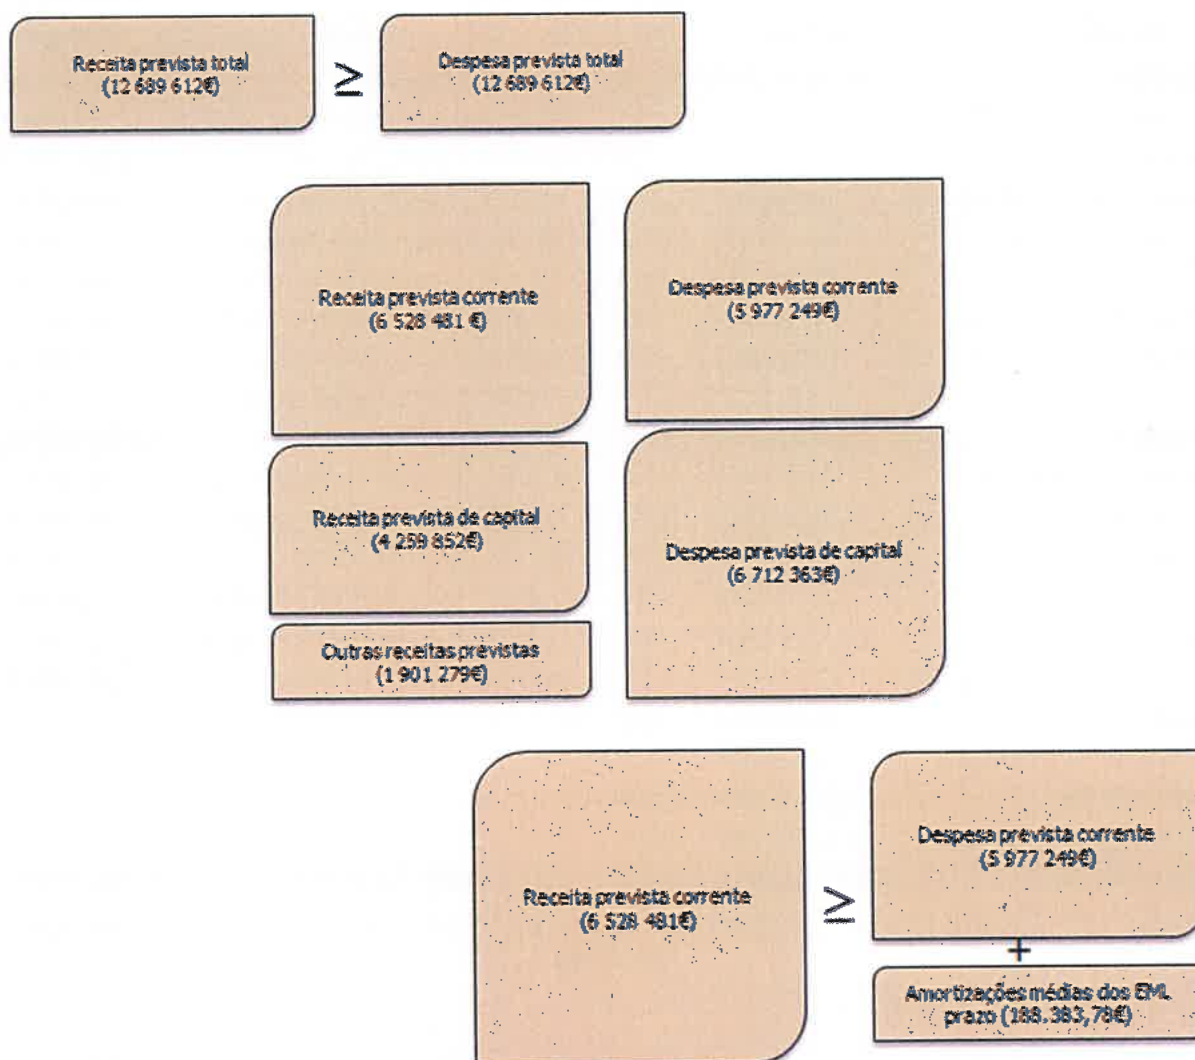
Receita prevista total
(12 689 612€)

$\geq$

Despesa prevista total
(12 689 612€)

Receita prevista corrente
(6 528 481 €)

Despesa prevista corrente
(5 977 249€)

Receita prevista de capital
(4 259 852€)

Despesa prevista de capital
(6 712 363€)

Outras receitas previstas
(1 901 279€)

Receita prevista corrente
(6 528 481€)

$\geq$

Despesa prevista corrente
(5 977 249€)

+

Amortizações médias dos EML prazo (188.383,78€)